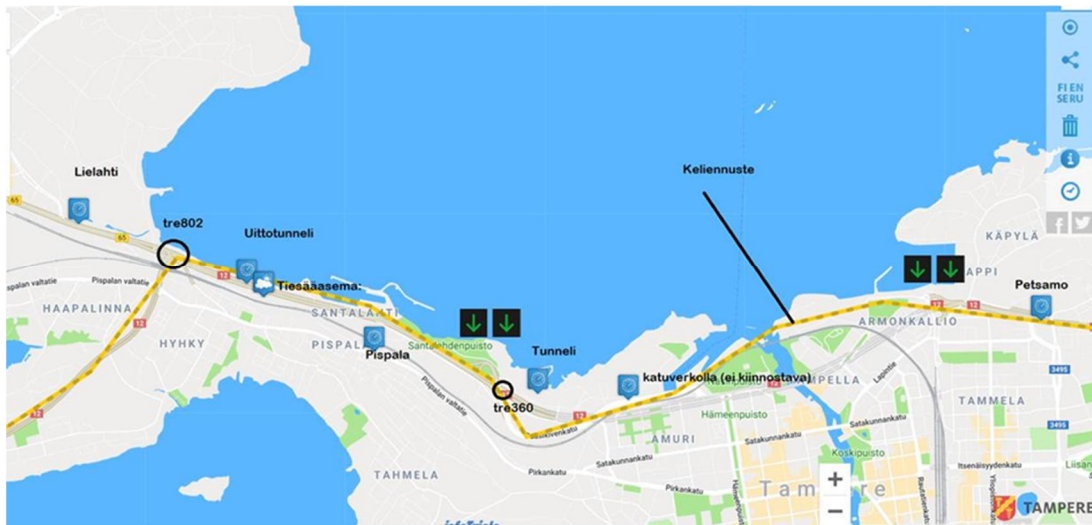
Lielahti
tre802
Uittotunneli
Tiesääasema:
Keliennuste
KÄPYLÄ
Petsamo
65
65
12
Pispalan valtatie
HAAPALINNA
HYHKY
SANTALAHTI
PISPALA
Pispala
Santalehdenpuisto
Tunneli
katuverkolla (ei kiinnostava)
tre360
ARMONKALLIO
Hämeenpuisto
AMURI
Satakunnankatu
Pispalan valtatie
Pirkankatu
TAHMELA
TAMMELA
Koskipuisto
Itsenäisyydenkatu
3495
3495
Tampere
TAMPERE
FI EN SE RU
+
−